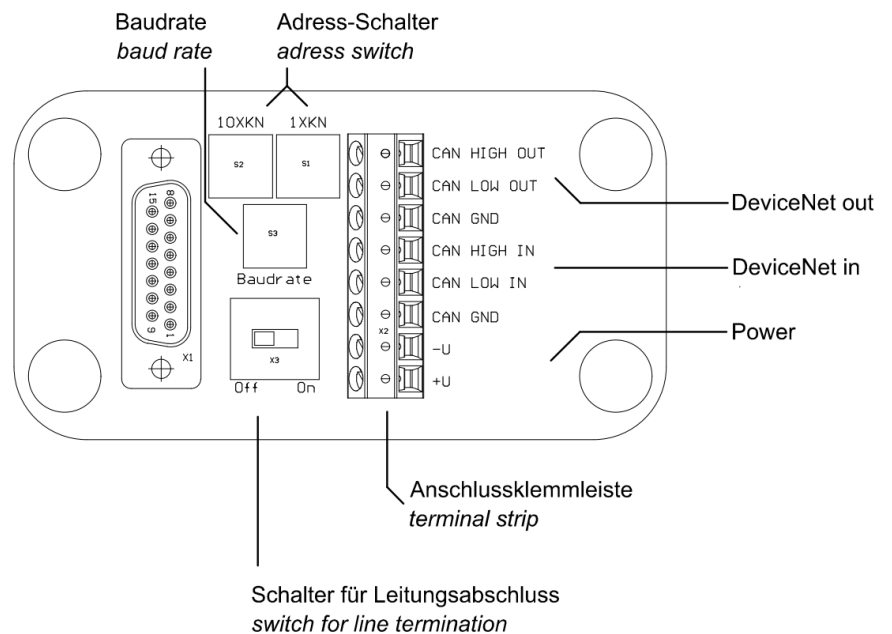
Baudrate
*baud rate*

Adress-Schalter
*adress switch*

10XKN
1XKN

S2
S1

8
15
1
9
X1

S3
Baudrate

X3
Off
On

X2

CAN HIGH OUT
CAN LOW OUT
CAN GND
CAN HIGH IN
CAN LOW IN
CAN GND
-U
+U

DeviceNet out
DeviceNet in
Power

Anschlussklemmleiste
*terminal strip*

Schalter für Leitungsabschluss
*switch for line termination*